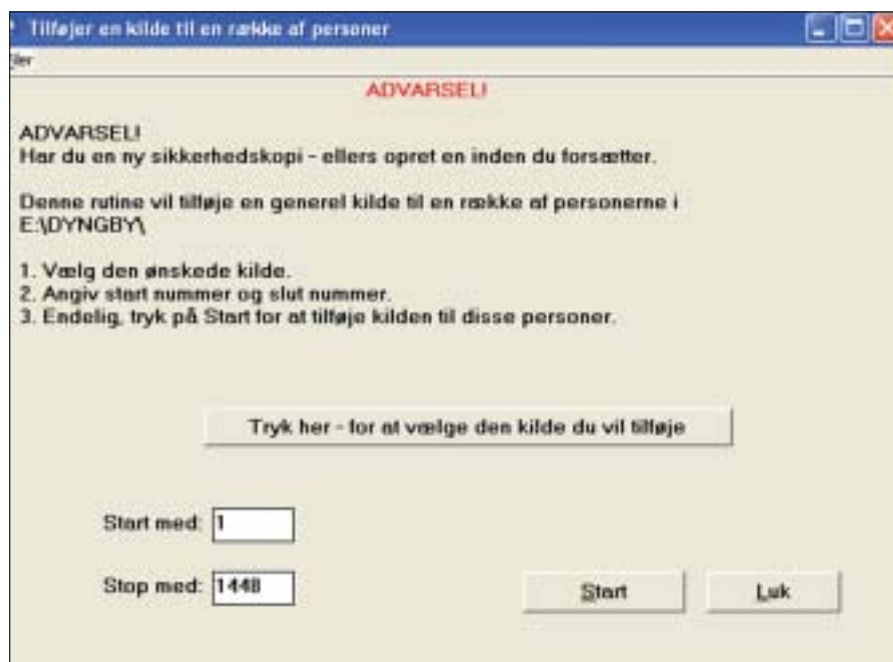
Tilføjer en kilde til en række af personer

ler

ADVARSEL!

ADVARSEL!
Har du en ny sikkerhedskopi - ellers opret en inden du forsætter.

Denne rutine vil tilføje en generel kilde til en række af personerne i E:\DYNGBY\

1. Vælg den ønskede kilde.
2. Angiv start nummer og slut nummer.
3. Endelig, tryk på Start for at tilføje kilden til disse personer.

Tryk her - for at vælge den kilde du vil tilføje

Start med: 1

Stop med: 1448

Start

Luk